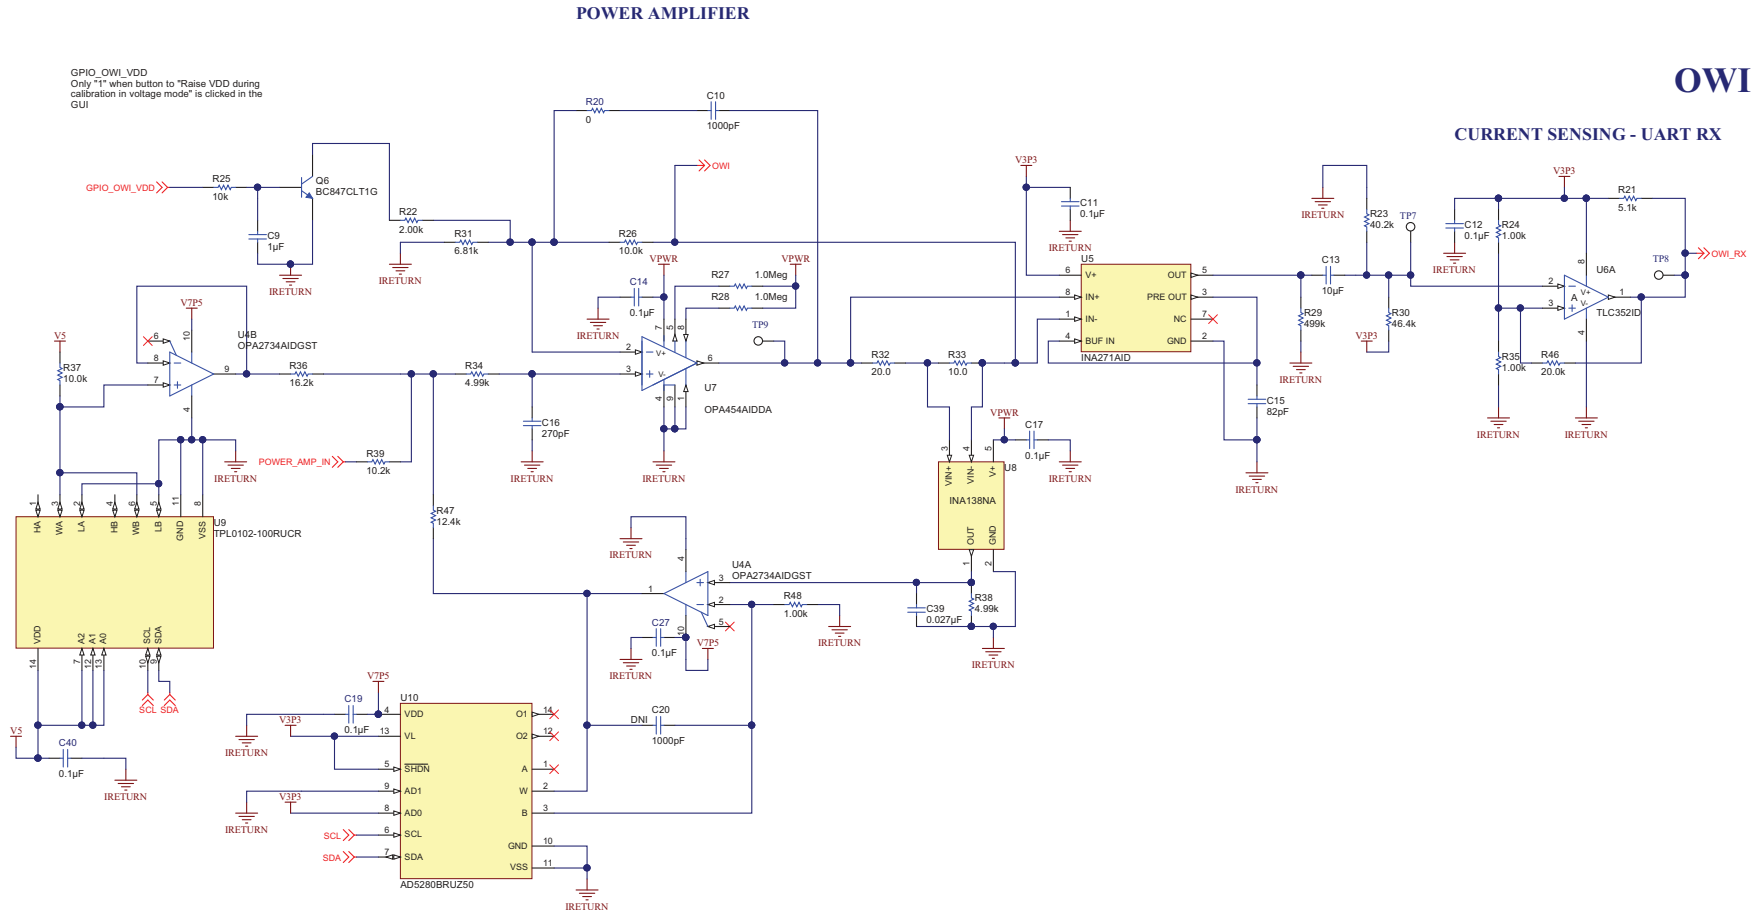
POWER AMPLIFIER

OWI

CURRENT SENSING - UART RX

GPIO_OWI_VDD
Only "1" when button to "Raise VDD during calibration in voltage mode" is clicked in the GUI

GPIO_OWI_VDD R25 10k C9 1µF IRETURN Q6 BC847CLT1G

R22 2.00k IRETURN R31 6.81k

R20 0 C10 1000pF

OWI

R26 10.0k

VPWR C14 0.1µF IRETURN R27 1.0Meg R28 1.0Meg VPWR TP9

U7 OPA454AIDDA IRETURN

V7P5 U4B OPA2734AIDGST R36 16.2k R34 4.99k C16 270pF IRETURN

V5 R37 10.0k

IRETURN POWER_AMP_IN R39 10.2k

U9 TPL0102-100RUCR HA WA LA HB WB LB GND VSS VDD A2 A1 A0 SCL SDA

SCL SDA

R47 12.4k

IRETURN U4A OPA2734AIDGST C27 0.1µF IRETURN V7P5 R48 1.00k IRETURN

V5 C40 0.1µF IRETURN

V7P5 C19 0.1µF V3P3 IRETURN U10 VDD VL SHDN AD1 AD0 SCL SDA GND VSS O1 O2 A W B AD5280BRUZ50

V3P3 IRETURN SCL SDA IRETURN

C20 DNI 1000pF

V3P3 C11 0.1µF IRETURN U5 V+ IN+ IN- BUF IN OUT PRE OUT NC GND INA271AID

R32 20.0 R33 10.0

VPWR C17 0.1µF IRETURN U8 VIN+ VIN- V+ INA138NA OUT GND

C39 0.027µF R38 4.99k IRETURN

C15 82pF IRETURN

IRETURN R23 40.2k TP7 C13 10µF R29 499k IRETURN V3P3 R30 46.4k

V3P3 C12 0.1µF R24 1.00k IRETURN R21 5.1k TP8 OWI_RX U6A TLC352ID R35 1.00k R46 20.0k IRETURN IRETURN